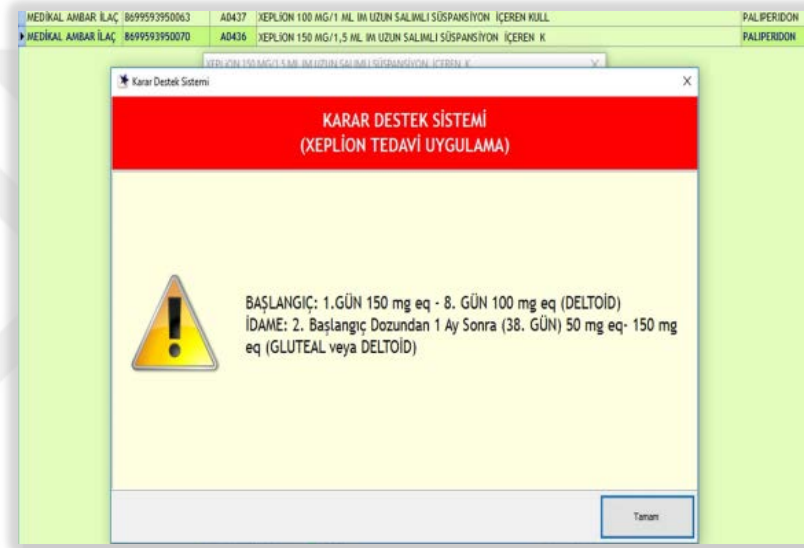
| MEDİKAL AMBAR İLAÇ | 8699593950063 | A0437 | XEPLION 100 MG/1 ML IM UZUN SALIMLI SÜSPANSİYON İÇEREN KULL | PALIPERIDON |
|---|---|---|---|---|
| MEDİKAL AMBAR İLAÇ | 8699593950070 | A0436 | XEPLION 150 MG/1,5 ML IM UZUN SALIMLI SÜSPANSİYON İÇEREN K | PALIPERIDON |

XEPLION 150 MG/1,5 ML IM UZUN SALIMLI SÜSPANSİYON İÇEREN K

Karar Destek Sistemi

KARAR DESTEK SİSTEMİ
(XEPLİON TEDAVİ UYGULAMA)

BAŞLANGIÇ: 1.GÜN 150 mg eq - 8. GÜN 100 mg eq (DELTOİD)
İDAME: 2. Başlangıç Dozundan 1 Ay Sonra (38. GÜN) 50 mg eq- 150 mg eq (GLUTEAL veya DELTOİD)

Tamam